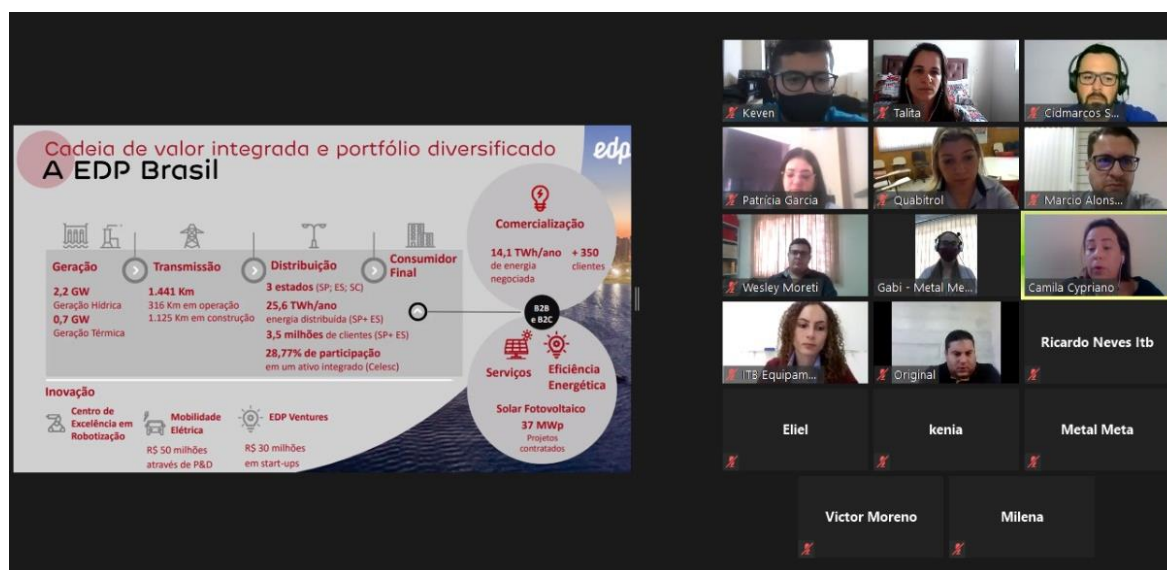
Cadeia de valor integrada e portfólio diversificado
A EDP Brasil

edp

Comercialização
14,1 TWh/ano de energia negociada
+ 350 clientes

Geração
2,2 GW Geração Hídrica
0,7 GW Geração Térmica

Transmissão
1.441 Km
316 Km em operação
1.125 Km em construção

Distribuição
3 estados (SP; ES; SC)
25,6 TWh/ano energia distribuída (SP+ ES)
3,5 milhões de clientes (SP+ ES)
28,77% de participação em um ativo integrado (Celesc)

Consumidor Final

B2B e B2C

Serviços

Eficiência Energética

Solar Fotovoltaico
37 MWp
Projetos contratados

Inovação
Centro de Excelência em Robotização
Mobilidade Elétrica
R$ 50 milhões através de P&D
EDP Ventures
R$ 30 milhões em start-ups

Keven
Talita
Cidmarcos S...
Patricia Garcia
Quabitrol
Marcio Alons...
Wesley Moreti
Gabi - Metal Me...
Camila Cypriano
ITB Equipam...
Original
Ricardo Neves Itb
Eliel
kenia
Metal Meta
Victor Moreno
Milena